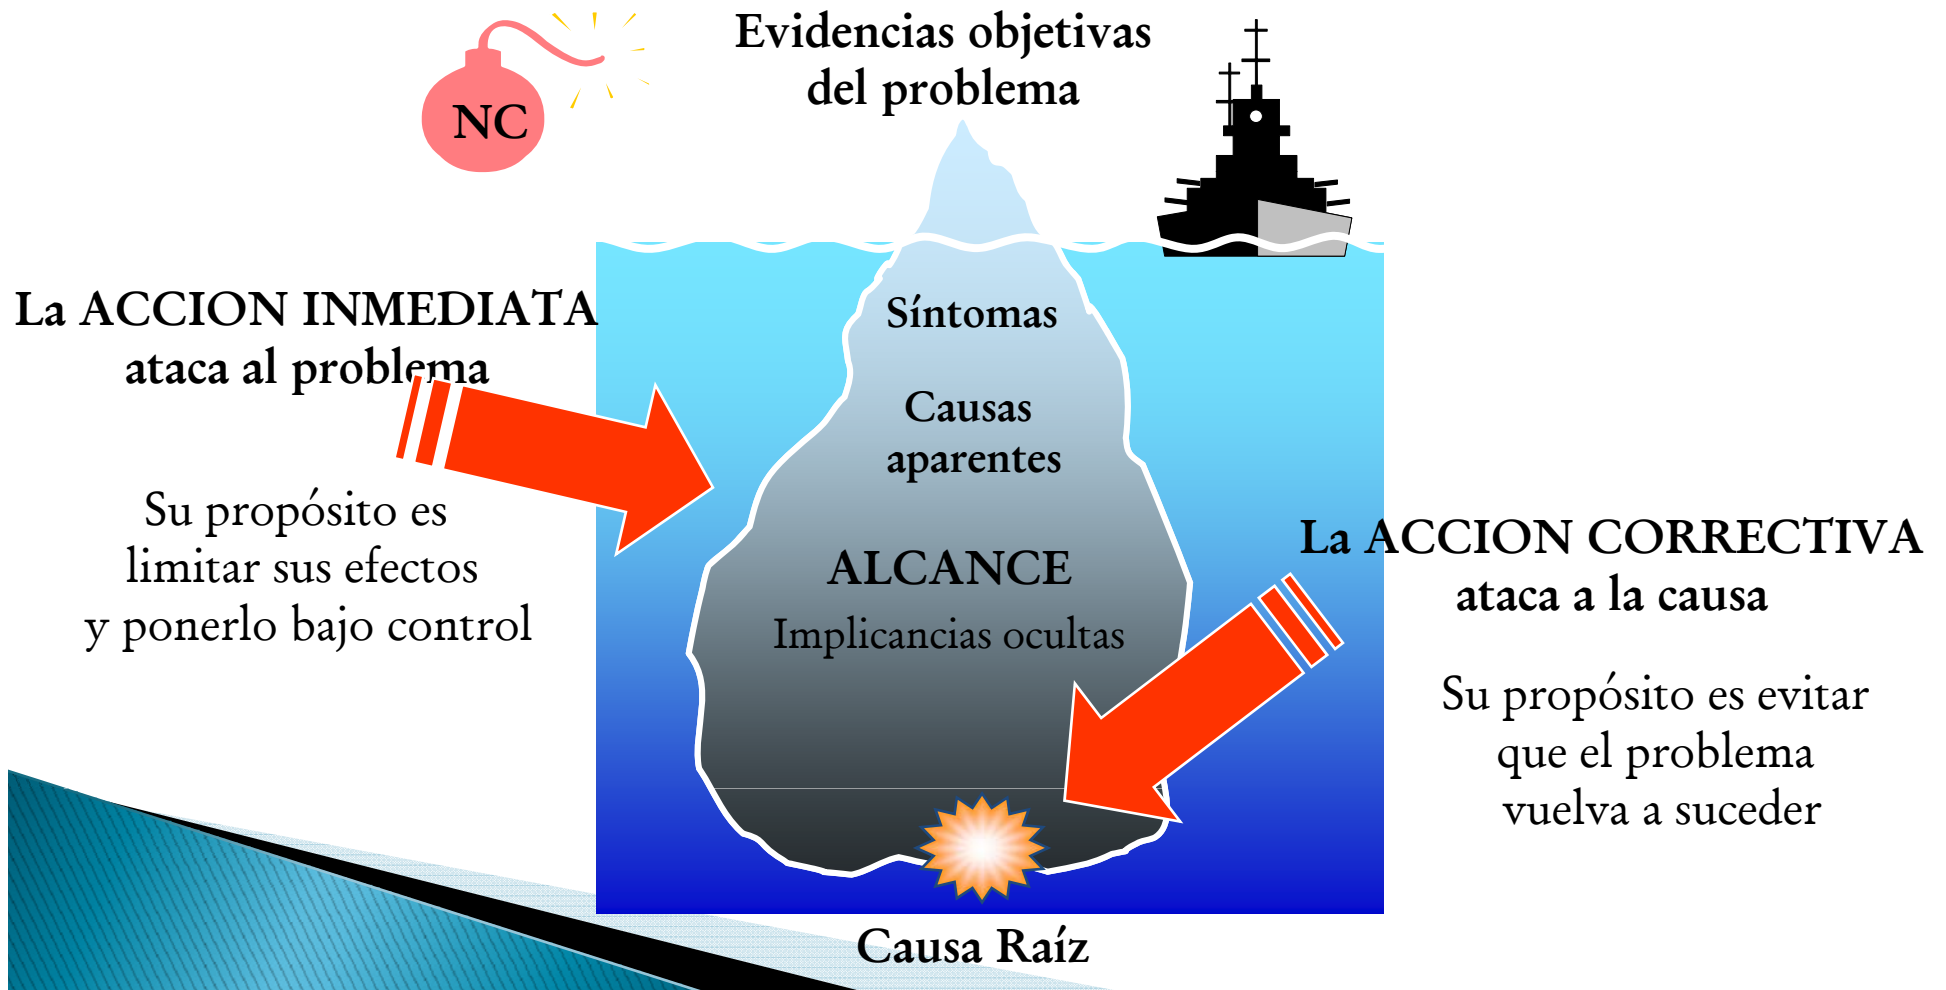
NC

Evidencias objetivas del problema

La ACCION INMEDIATA ataca al problema

Su propósito es limitar sus efectos y ponerlo bajo control

Síntomas

Causas aparentes

ALCANCE

Implicancias ocultas

La ACCION CORRECTIVA ataca a la causa

Su propósito es evitar que el problema vuelva a suceder

Causa Raíz